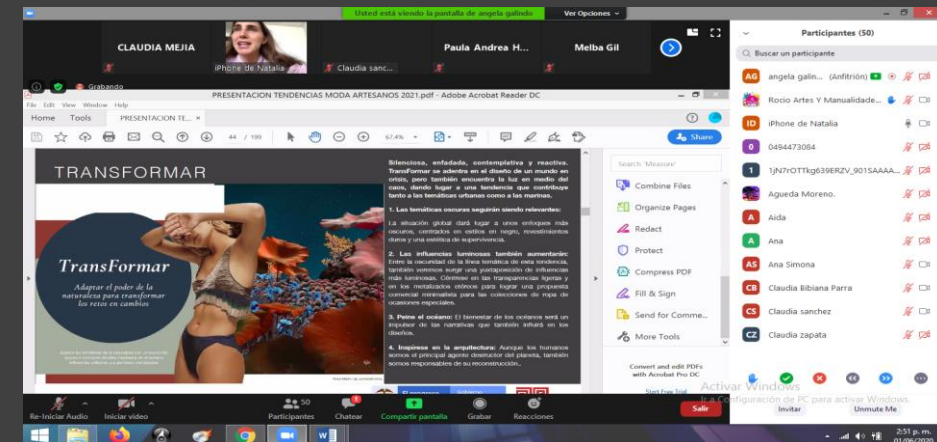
Usted está viendo la pantalla de angela galindo    Ver Opciones

CLAUDIA MEJIA    iPhone de Natalia    Claudia sanc...    Paula Andrea H...    Melba Gil

Grabando

PRESENTACION TENDENCIAS MODA ARTESANOS 2021.pdf - Adobe Acrobat Reader DC

File Edit View Window Help

Home Tools PRESENTACION TE... ×

44 / 199    67.4%    Share

TRANSFORMAR

TransFormar
Adaptar el poder de la naturaleza para transformar los retos en cambios

Silenciosa, enfadada, contemplativa y reactiva. TransFormar se adentra en el diseño de un mundo en crisis, pero también encuentra la luz en medio del caos, dando lugar a una tendencia que contribuye tanto a las temáticas urbanas como a las marinas.

1. Las temáticas oscuras seguirán siendo relevantes:
La situación global dará lugar a unos enfoques más oscuros, centrados en estilos en negro, revestimientos duros y una estética de supervivencia.

2. Las influencias luminosas también aumentarán: Entre la oscuridad de la línea temática de esta tendencia, también veremos surgir una yuxtaposición de influencias más luminosas. Céntrese en las transparencias ligeras y en los metalizados etéreos para lograr una propuesta comercial minimalista para las colecciones de ropa de ocasiones especiales.

3. Peine el océano: El bienestar de los océanos será un impulsor de las narrativas que también influirá en los diseños.

4. Inspírese en la arquitectura: Aunque los humanos somos el principal agente destructor del planeta, también somos responsables de su reconstrucción.

Search 'Measure'
Combine Files
Organize Pages
Redact
Protect
Compress PDF
Fill & Sign
Send for Comme...
More Tools

Convert and edit PDFs with Acrobat Pro DC
Start Free Trial

Participantes (50)
Buscar un participante
angela galin... (Anfitrión)
Rocio Artes Y Manualidade...
iPhone de Natalia
0494473084
1jN7rOTTkg639ERZV_901SAAAA...
Agueda Moreno.
Aida
Ana
Ana Simona
Claudia Bibiana Parra
Claudia sanchez
Claudia zapata

Activar Windows
Ir a Configuración de PC para activar Windows.

Invitar    Unmute Me

Re-Iniciar Audio    Iniciar video    50 Participantes    Chatear    Compartir pantalla    Grabar    Reacciones    Salir

2:51 p. m.
01/06/2020